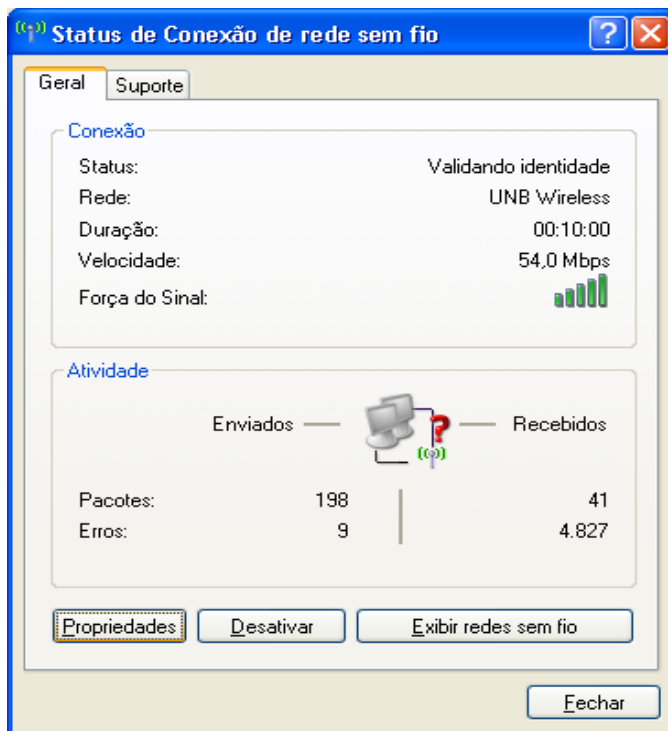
Status de Conexão de rede sem fio

Geral | Suporte

Conexão

| | |
|---|---|
| Status: | Validando identidade |
| Rede: | UNB Wireless |
| Duração: | 00:10:00 |
| Velocidade: | 54,0 Mbps |
| Força do Sinal: | |

Atividade

Enviados — — Recebidos

| | Enviados | Recebidos |
|---|---|---|
| Pacotes: | 198 | 41 |
| Erros: | 9 | 4.827 |

Propriedades | Desativar | Exibir redes sem fio

Fechar